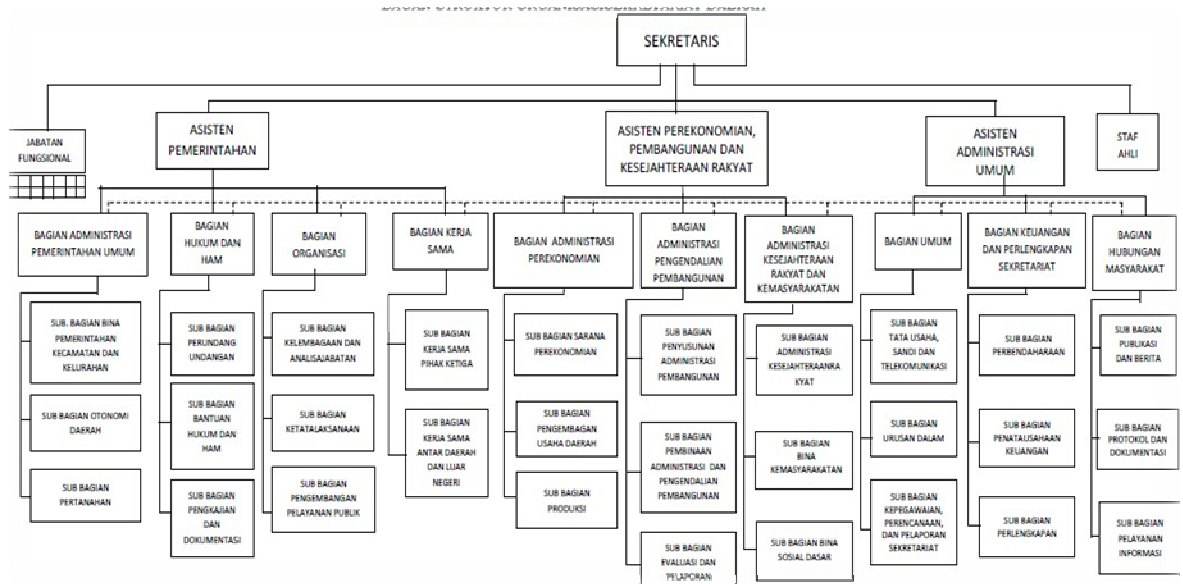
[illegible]

SEKRETARIS

JABATAN FUNGSIONAL

ASISTEN PEMERINTAHAN

ASISTEN PEREKONOMIAN, PEMBANGUNAN DAN KESEJAHTERAAN RAKYAT

ASISTEN ADMINISTRASI UMUM

STAF AHLI

BAGIAN ADMINISTRASI PEMERINTAHAN UMUM

SUB. BAGIAN BINA PEMERINTAHAN KECAMATAN DAN KELURAHAN

SUB BAGIAN OTONOMI DAERAH

SUB BAGIAN PERTANAHAN

BAGIAN HUKUM DAN HAM

SUB BAGIAN PERUNDANG UNDANGAN

SUB BAGIAN BANTUAN HUKUM DAN HAM

SUB BAGIAN PENGKAJIAN DAN DOKUMENTASI

BAGIAN ORGANISASI

SUB BAGIAN KELEMBAGAAN DAN ANALISAJABATAN

SUB BAGIAN KETATALAKSANAAN

SUB BAGIAN PENGEMBANGAN PELAYANAN PUBLIK

BAGIAN KERJA SAMA

SUB BAGIAN KERJA SAMA PIHAK KETIGA

SUB BAGIAN KERJA SAMA ANTAR DAERAH DAN LUAR NEGERI

BAGIAN ADMINISTRASI PEREKONOMIAN

SUB BAGIAN SARANA PEREKONOMIAN

SUB BAGIAN PENGEMBANGAN USAHA DAERAH

SUB BAGIAN PRODUKSI

BAGIAN ADMINISTRASI PENGENDALIAN PEMBANGUNAN

SUB BAGIAN PENYUSUNAN ADMINISTRASI PEMBANGUNAN

SUB BAGIAN PEMBINAAN ADMINISTRASI DAN PENGENDALIAN PEMBANGUNAN

SUB BAGIAN EVALUASI DAN PELAPORAN

BAGIAN ADMINISTRASI KESEJAHTERAAN RAKYAT DAN KEMASYARAKATAN

SUB BAGIAN ADMINISTRASI KESEJAHTERAANRA KYAT

SUB BAGIAN BINA KEMASYARAKATAN

SUB BAGIAN BINA SOSIAL DASAR

BAGIAN UMUM

SUB BAGIAN TATA USAHA, SANDI DAN TELEKOMUNIKASI

SUB BAGIAN URUSAN DALAM

SUB BAGIAN KEPEGAWAIAN, PERENCANAAN, DAN PELAPORAN SEKRETARIAT

BAGIAN KEUANGAN DAN PERLENGKAPAN SEKRETARIAT

SUB BAGIAN PERBENDAHARAAN

SUB BAGIAN PENATAUSAHAAN KEUANGAN

SUB BAGIAN PERLENGKAPAN

BAGIAN HUBUNGAN MASYARAKAT

SUB BAGIAN PUBLIKASI DAN BERITA

SUB BAGIAN PROTOKOL DAN DOKUMENTASI

SUB BAGIAN PELAYANAN INFORMASI